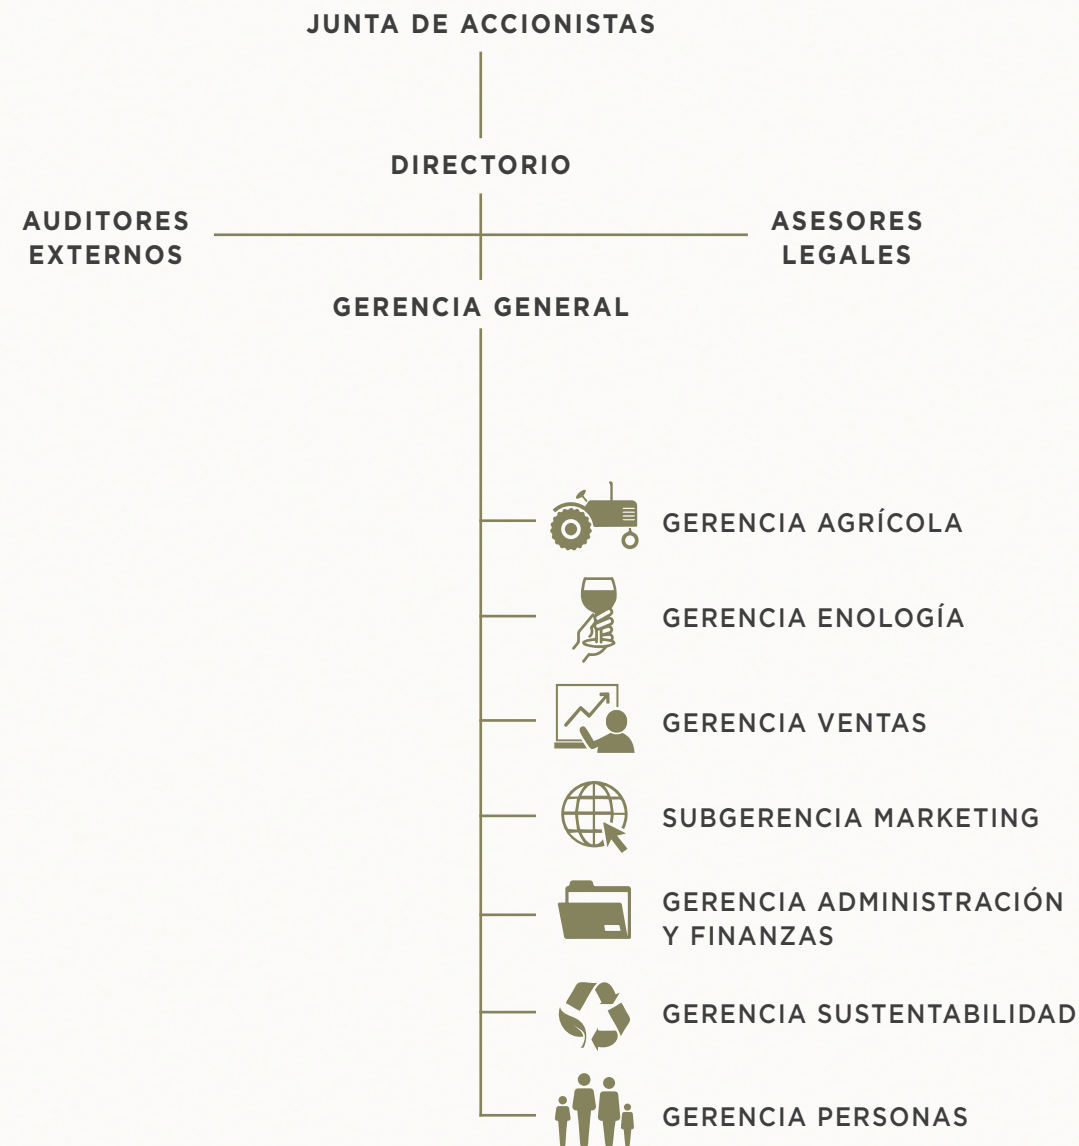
JUNTA DE ACCIONISTAS

DIRECTORIO

AUDITORES EXTERNOS

ASESORES LEGALES

GERENCIA GENERAL

GERENCIA AGRÍCOLA

GERENCIA ENOLOGÍA

GERENCIA VENTAS

SUBGERENCIA MARKETING

GERENCIA ADMINISTRACIÓN Y FINANZAS

GERENCIA SUSTENTABILIDAD

GERENCIA PERSONAS